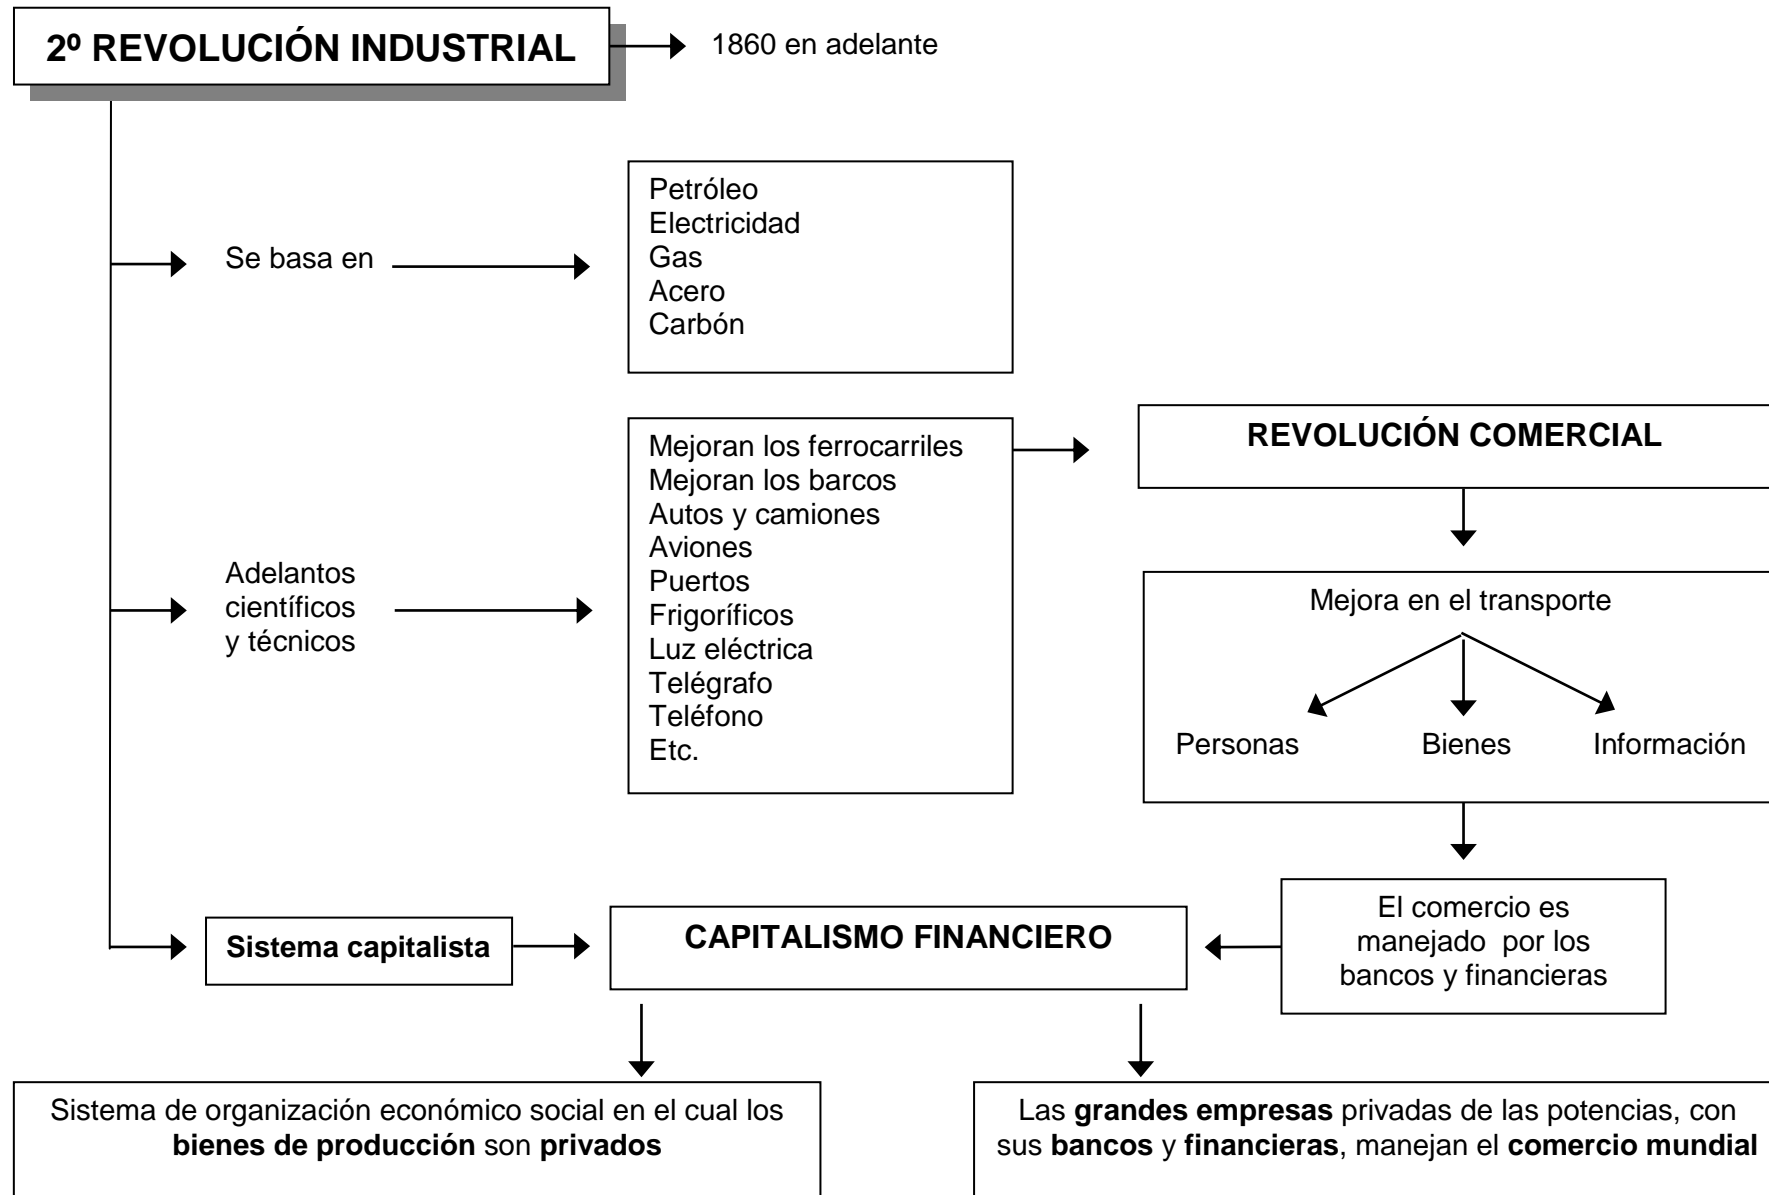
2º REVOLUCIÓN INDUSTRIAL

1860 en adelante

Se basa en

Petróleo
Electricidad
Gas
Acero
Carbón

Adelantos científicos y técnicos

Mejoran los ferrocarriles
Mejoran los barcos
Autos y camiones
Aviones
Puertos
Frigoríficos
Luz eléctrica
Telégrafo
Teléfono
Etc.

REVOLUCIÓN COMERCIAL

Mejora en el transporte

Personas

Bienes

Información

El comercio es manejado por los bancos y financieras

Sistema capitalista

CAPITALISMO FINANCIERO

Sistema de organización económico social en el cual los **bienes de producción** son **privados**

Las **grandes empresas** privadas de las potencias, con sus **bancos** y **financieras**, manejan el **comercio mundial**